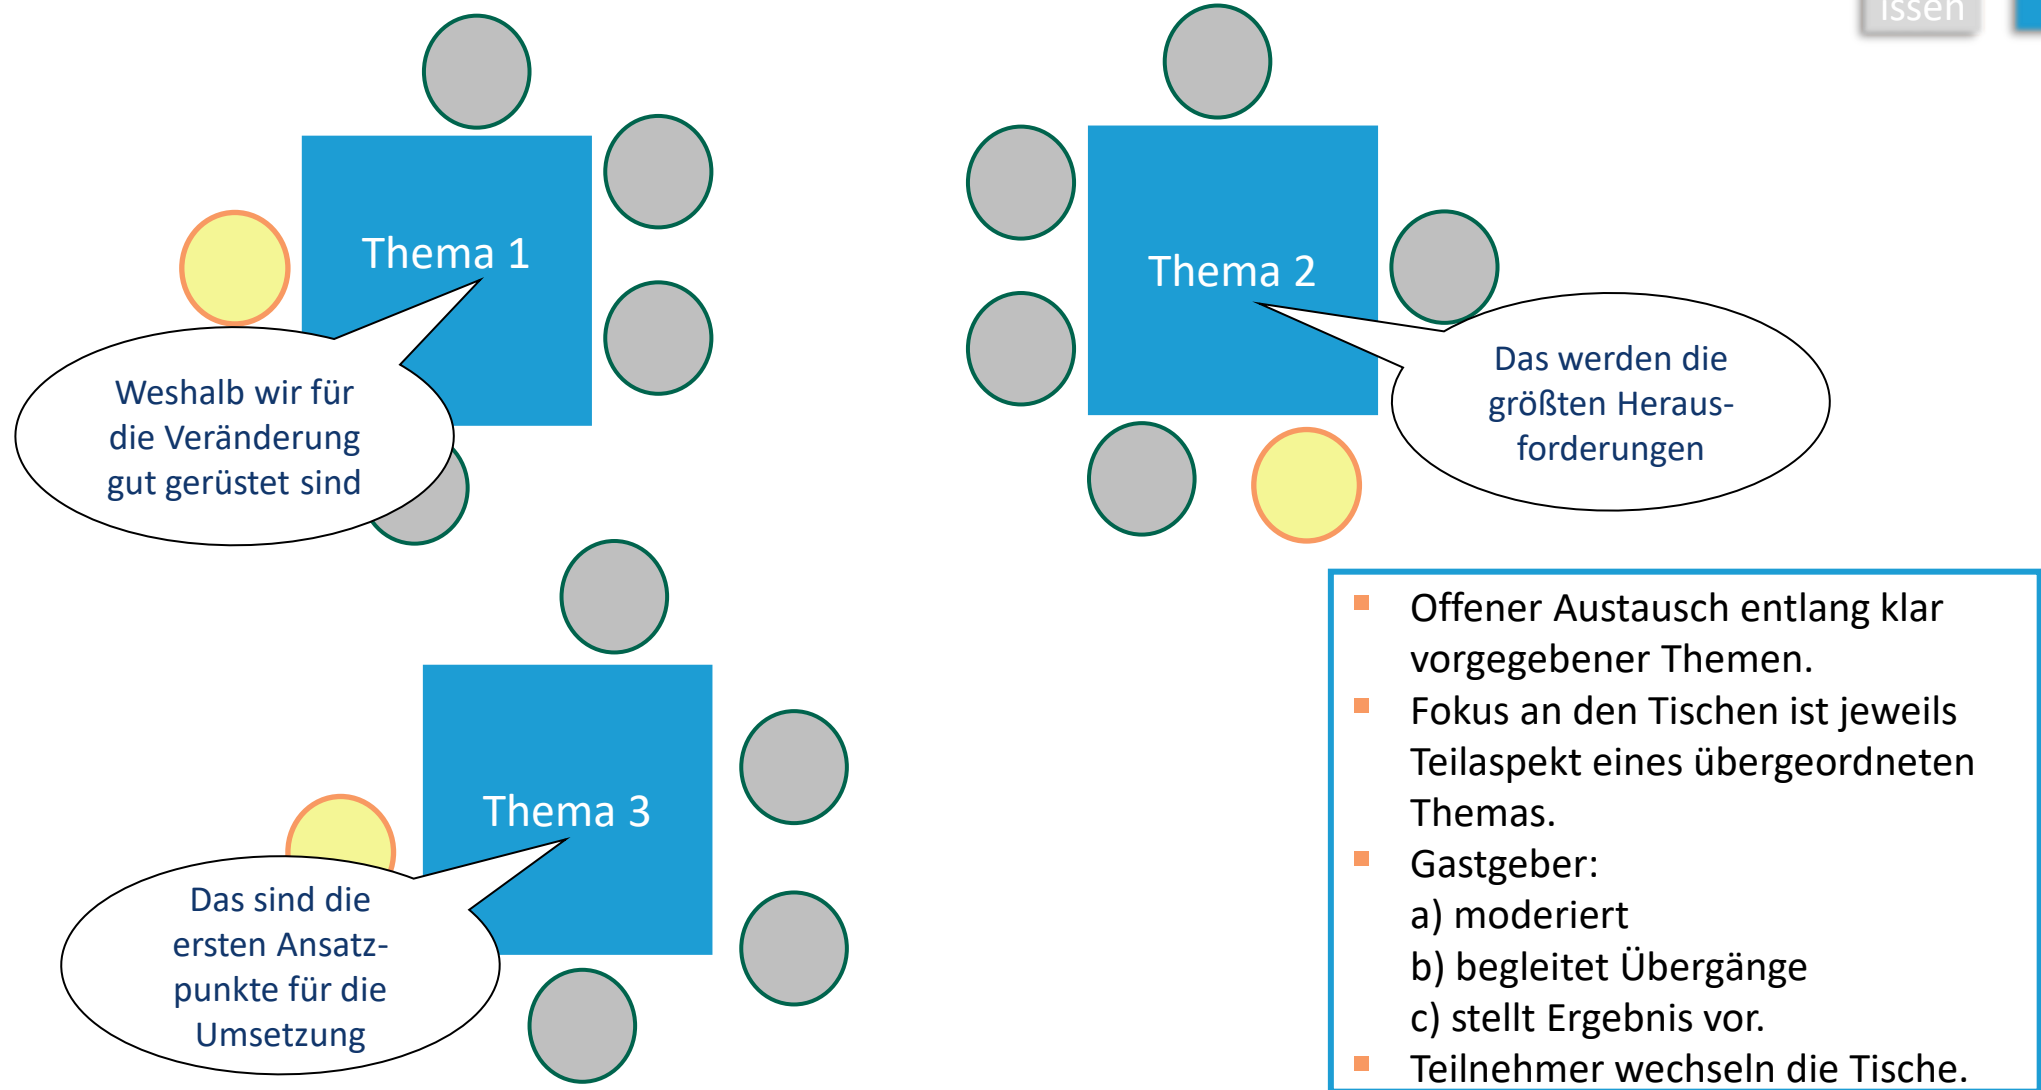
issen

Thema 1

Weshalb wir für die Veränderung gut gerüstet sind

Thema 2

Das werden die größten Herausforderungen

Thema 3

Das sind die ersten Ansatzpunkte für die Umsetzung

- Offener Austausch entlang klar vorgegebener Themen.
- Fokus an den Tischen ist jeweils Teilaspekt eines übergeordneten Themas.
- Gastgeber:
a) moderiert
b) begleitet Übergänge
c) stellt Ergebnis vor.
- Teilnehmer wechseln die Tische.